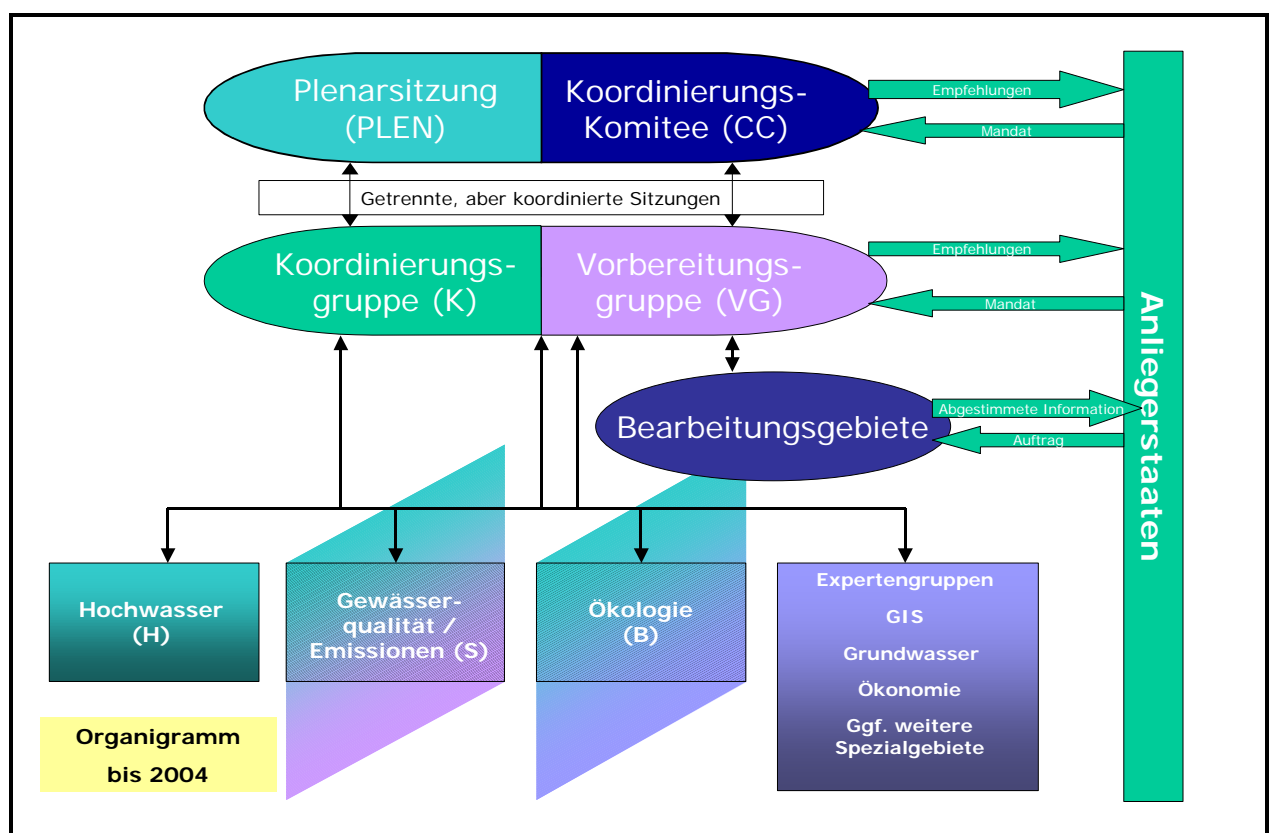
Plenarsitzung (PLEN)

Koordinierungs-Komitee (CC)

Empfehlungen

Mandat

Getrennte, aber koordinierte Sitzungen

Koordinierungsgruppe (K)

Vorbereitungsgruppe (VG)

Empfehlungen

Mandat

Bearbeitungsgebiete

Abgestimmete Information

Auftrag

Anliegerstaaten

Hochwasser (H)

Gewässerqualität / Emissionen (S)

Ökologie (B)

Expertengruppen

GIS

Grundwasser

Ökonomie

Ggf. weitere Spezialgebiete

Organigramm bis 2004